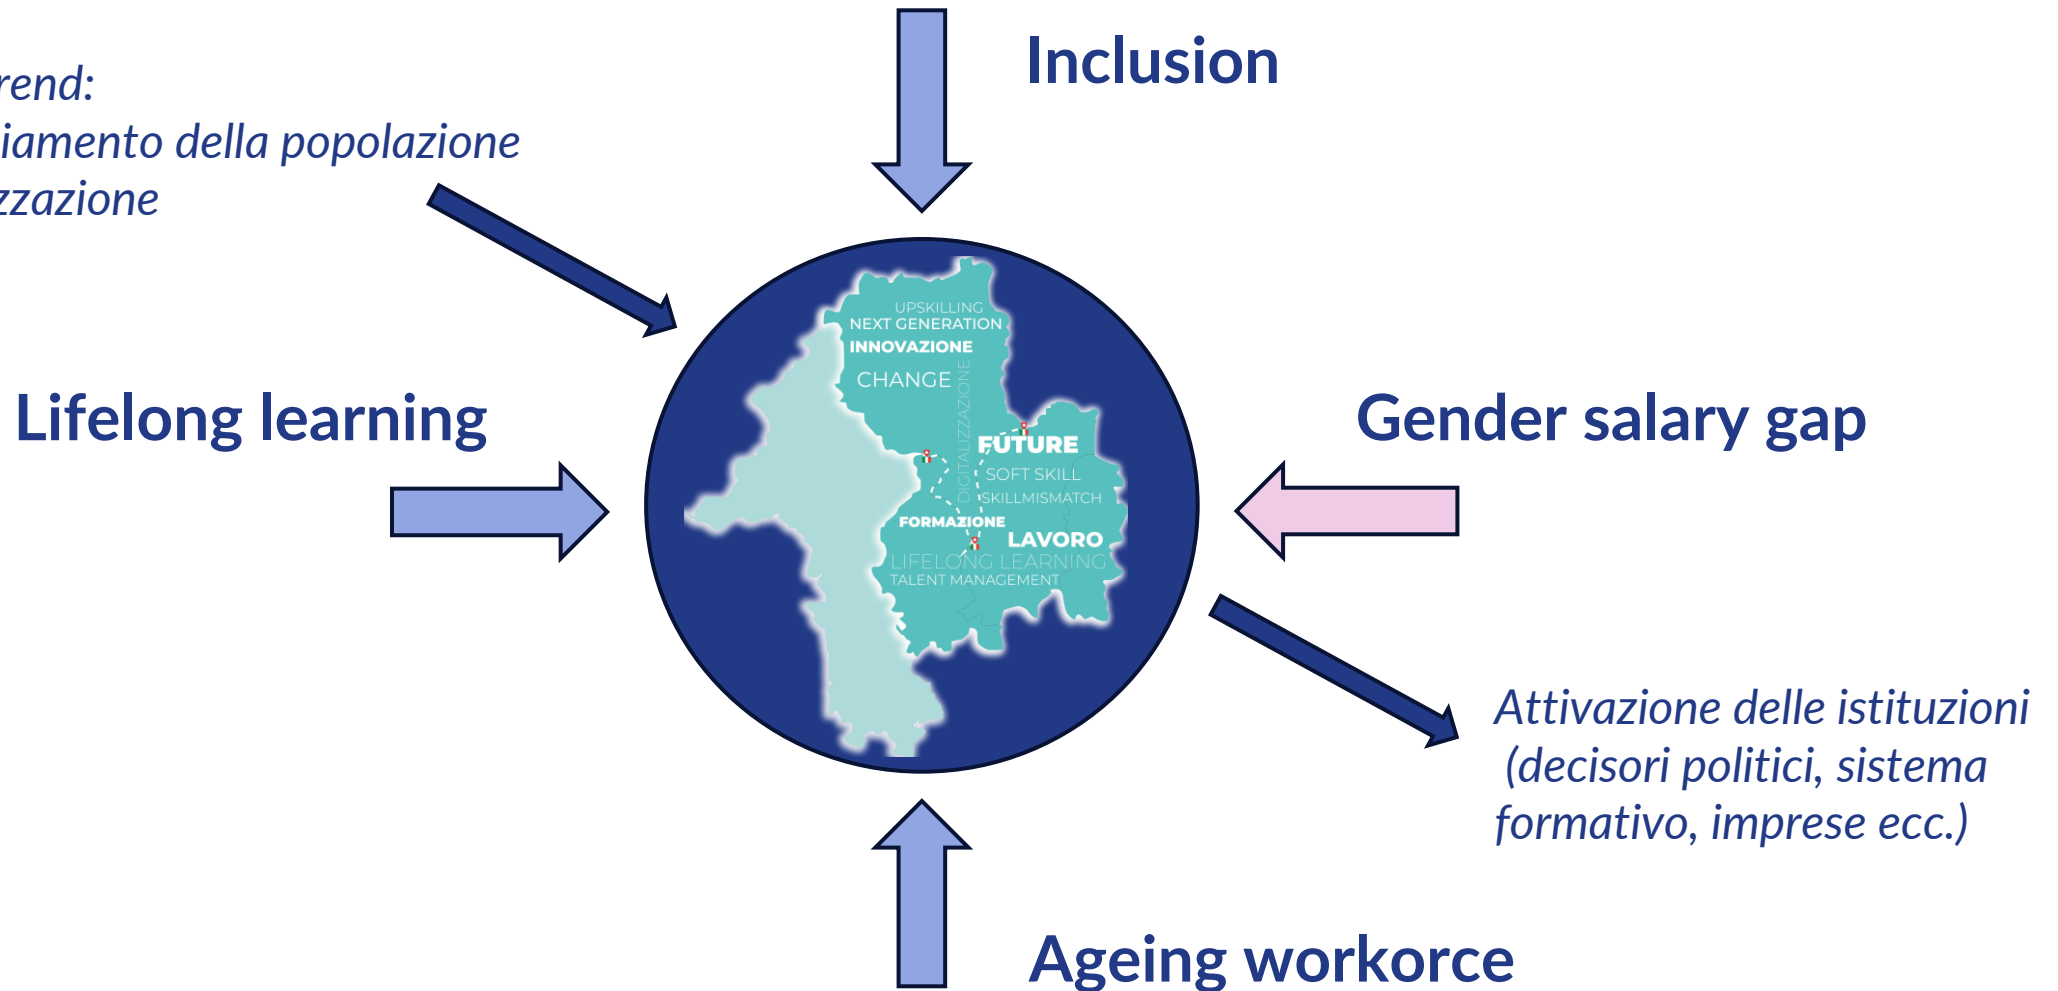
rend:
iamento della popolazione
zzazione

Inclusion

UPSKILLING
NEXT GENERATION
INNOVAZIONE
CHANGE
DIGITALIZZAZIONE
FUTURE
SOFT SKILL
SKILLMISMATCH
FORMAZIONE
LAVORO
LIFELONG LEARNING
TALENT MANAGEMENT

Lifelong learning

Gender salary gap

Attivazione delle istituzioni (decisori politici, sistema formativo, imprese ecc.)

Ageing workorce